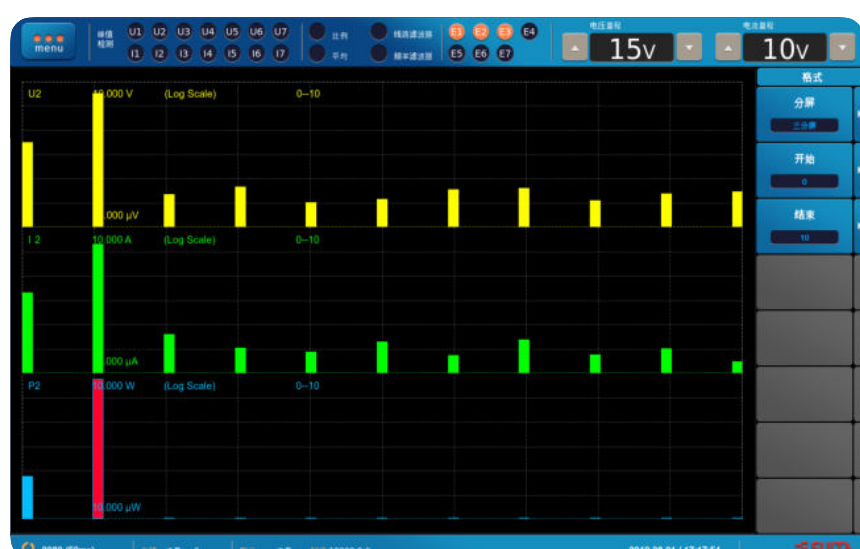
menu

峰值检测

U1 U2 U3 U4 U5 U6 U7

I1 I2 I3 I4 I5 I6 I7

比例

平均

线路滤波器

频率滤波器

E1 E2 E3 E4

E5 E6 E7

电压量程

15V

电流量程

10V

格式

分屏

三分屏

开始

0

结束

10

U2 10.000 V (Log Scale) 0~10

.000 μV

I 2 10.000 A (Log Scale) 0~10

.000 μA

P2 10.000 W (Log Scale) 0~10

10.000 μW